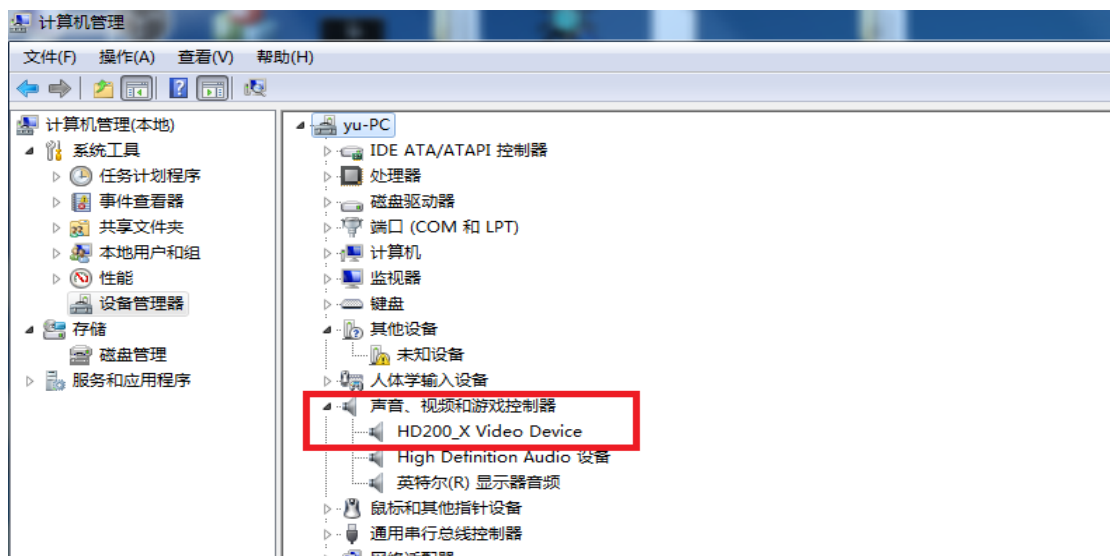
计算机管理

文件(F) 操作(A) 查看(V) 帮助(H)

计算机管理(本地)
系统工具
任务计划程序
事件查看器
共享文件夹
本地用户和组
性能
设备管理器
存储
磁盘管理
服务和应用程序

yu-PC
IDE ATA/ATAPI 控制器
处理器
磁盘驱动器
端口 (COM 和 LPT)
计算机
监视器
键盘
其他设备
未知设备
人体学输入设备
声音、视频和游戏控制器
HD200_X Video Device
High Definition Audio 设备
英特尔(R) 显示器音频
鼠标和其他指针设备
通用串行总线控制器
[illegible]